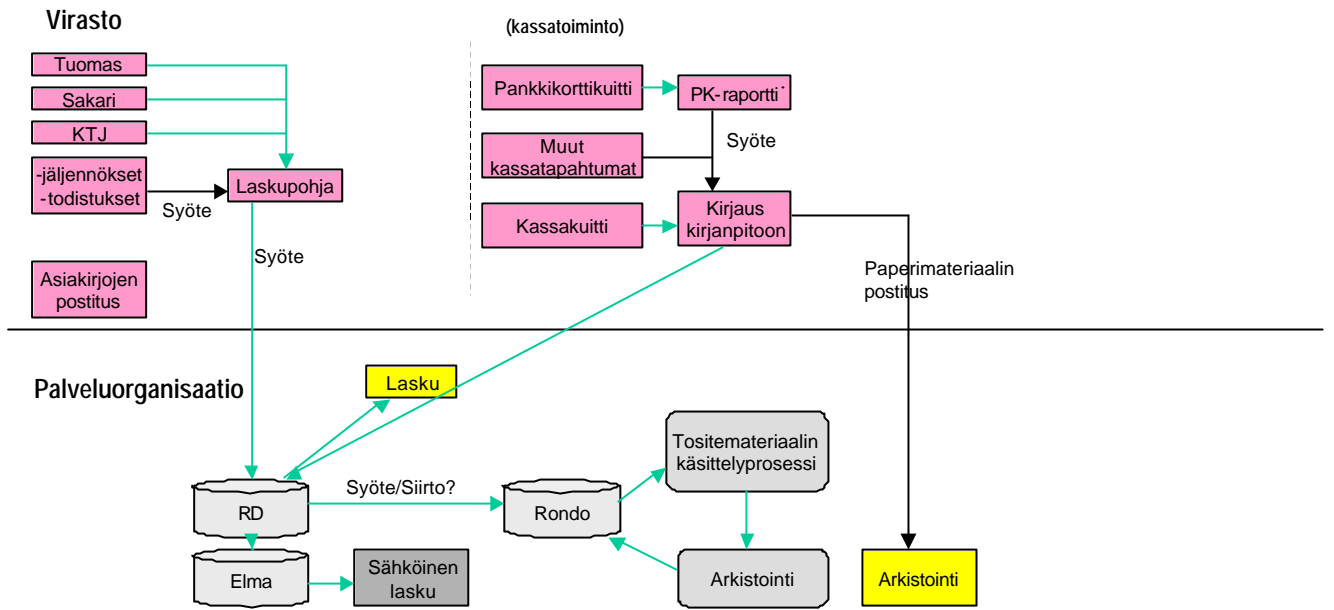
Virasto

(kassatoiminto)

Tuomas

Sakari

KTJ

-jäljennökset
-todistukset

Syöte

Laskupohja

Syöte

Asiakirjojen postitus

Pankkikorttikuitti

PK-raportti

Syöte

Muut kassatapahtumat

Kassakuitti

Kirjaus kirjanpitoon

Paperimateriaalin postitus

Palveluorganisaatio

Lasku

Tositemateriaalin käsittelyprosessi

Syöte/Siirto?

RD

Rondo

Elma

Sähköinen lasku

Arkistointi

Arkistointi